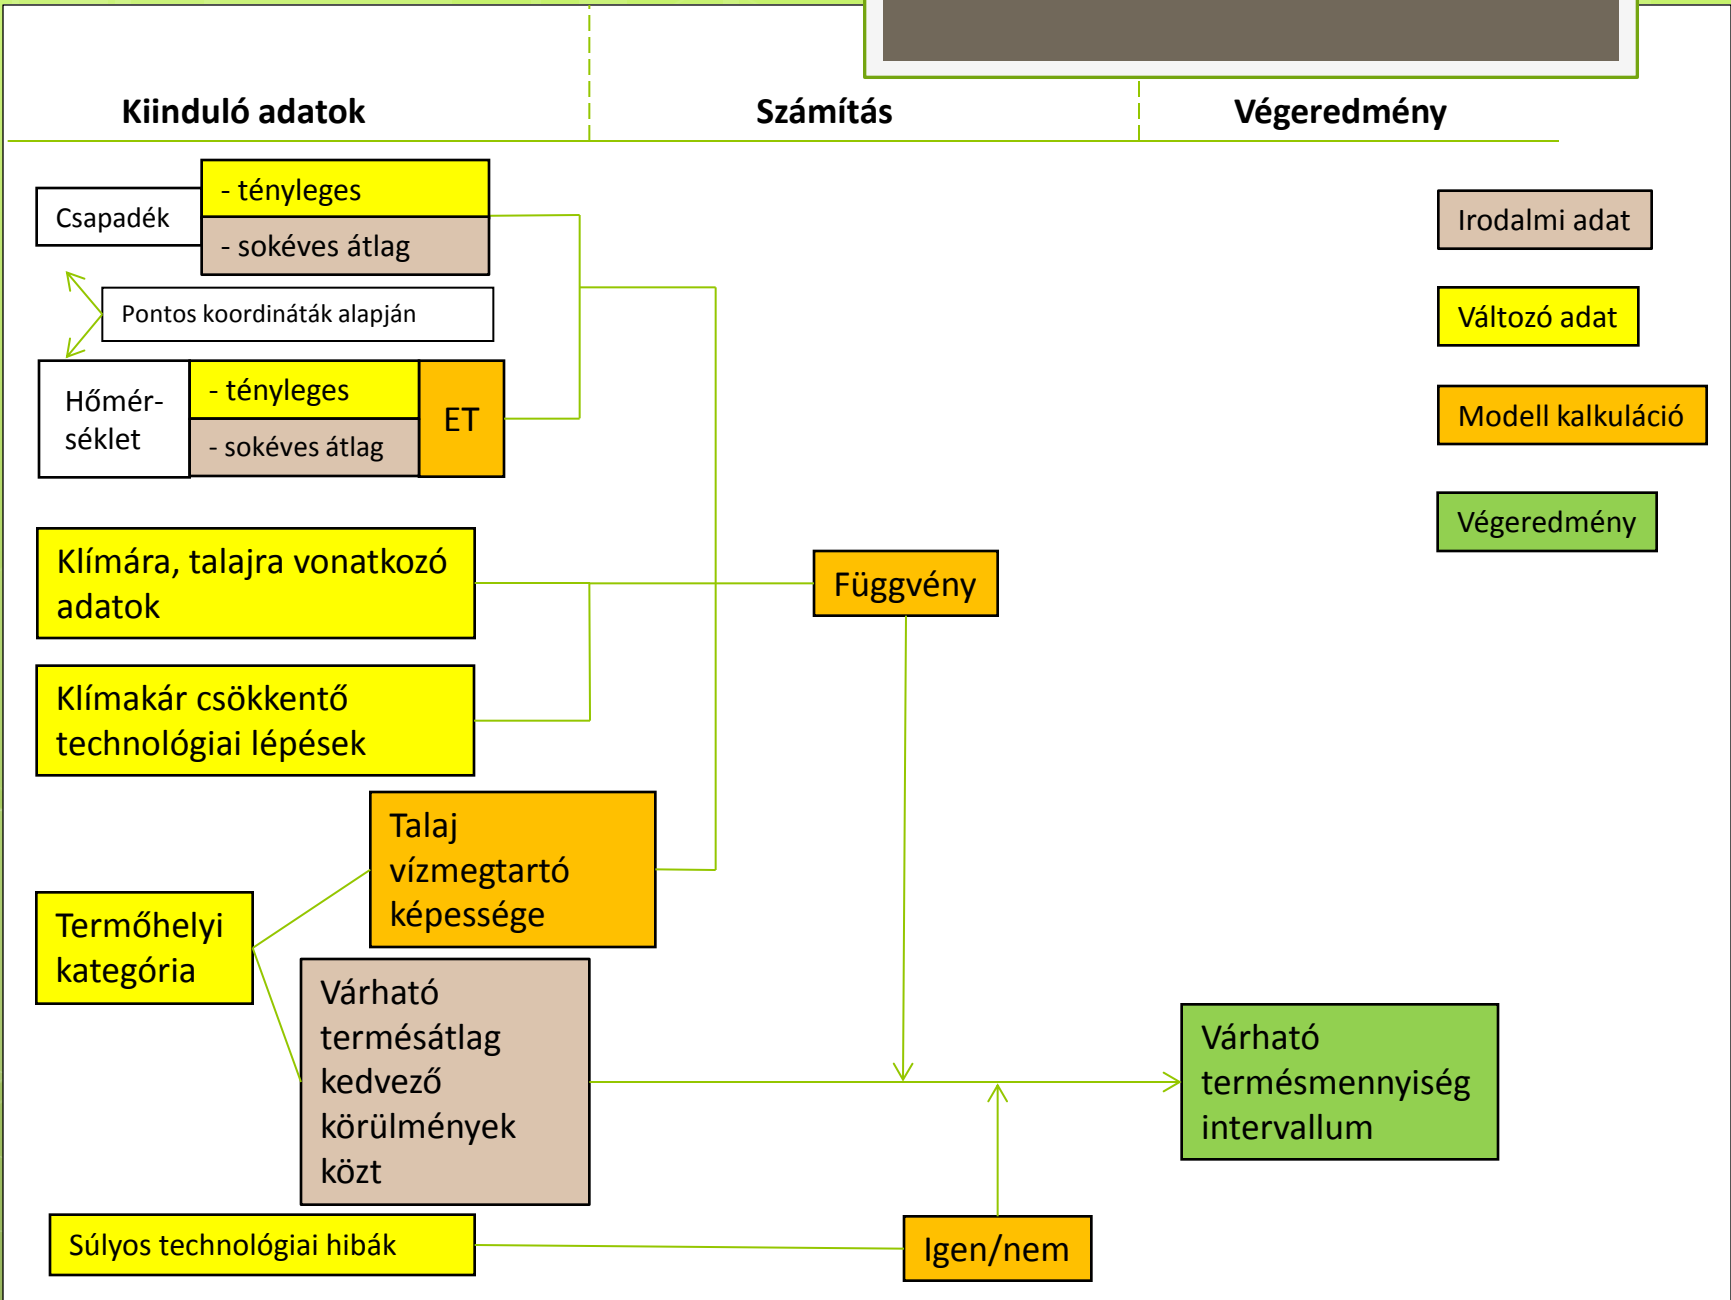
Kiinduló adatok

Számítás

Végeredmény

Csapadék

- tényleges

- sokéves átlag

Pontos koordináták alapján

Hőmérséklet

- tényleges

- sokéves átlag

ET

Irodalmi adat

Változó adat

Modell kalkuláció

Végeredmény

Klímára, talajra vonatkozó adatok

Függvény

Klímakár csökkentő technológiai lépések

Talaj vízmegtartó képessége

Termőhelyi kategória

Várható termésátlag kedvező körülmények közt

Várható termésmennyiség intervallum

Súlyos technológiai hibák

Igen/nem